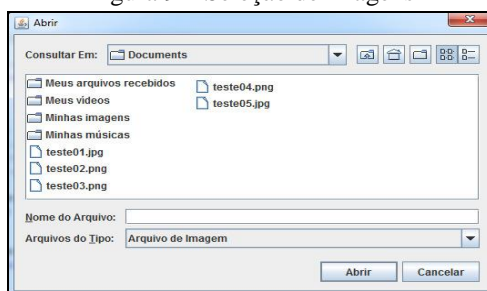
Figura 3 - Seleção de Imagens

Abrir

Consultar Em: Documents

Meus arquivos recebidos
Meus vídeos
Minhas imagens
Minhas músicas
teste01.jpg
teste02.png
teste03.png
teste04.png
teste05.jpg

Nome do Arquivo:
Arquivos do Tipo: Arquivo de Imagem

Abrir
Cancelar